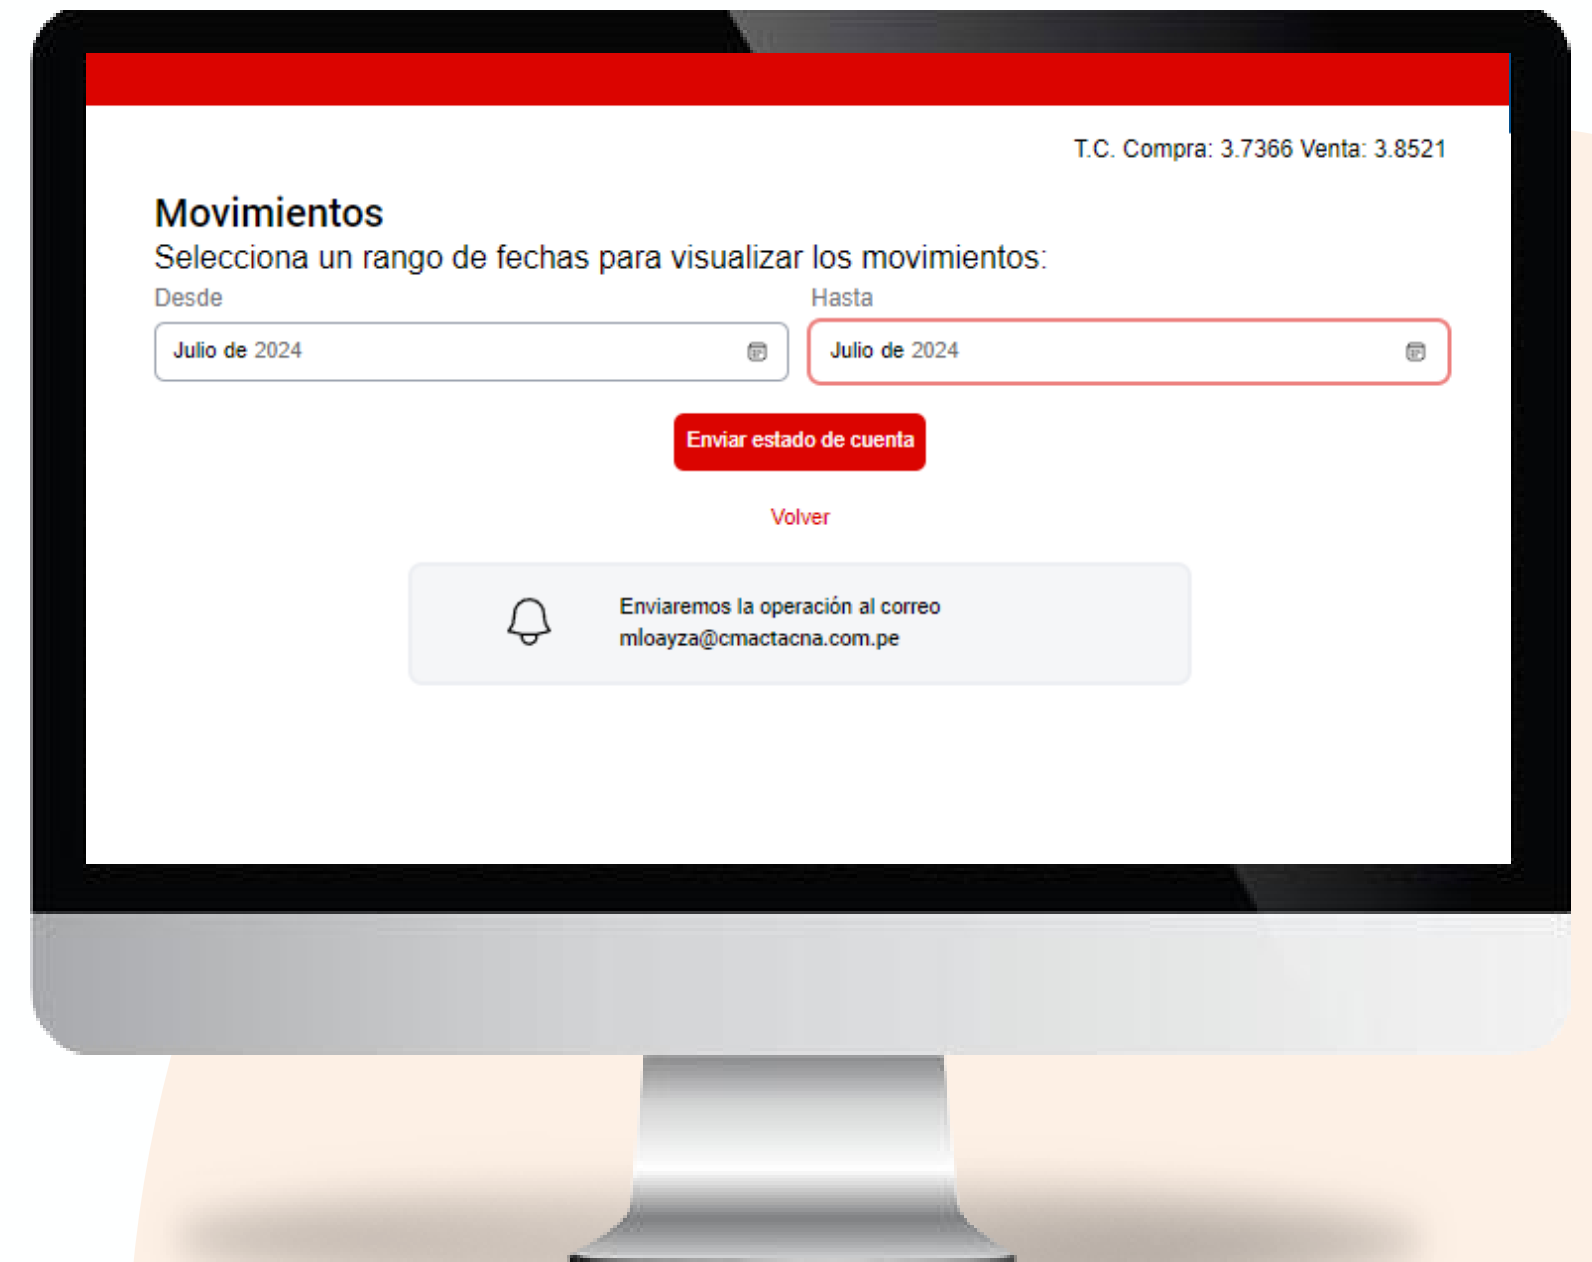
T.C. Compra: 3.7366 Venta: 3.8521

Movimientos

Selecciona un rango de fechas para visualizar los movimientos:

Desde

Julio de 2024

Hasta

Julio de 2024

Enviar estado de cuenta

Volver

Enviaremos la operación al correo mloayza@cmactacna.com.pe